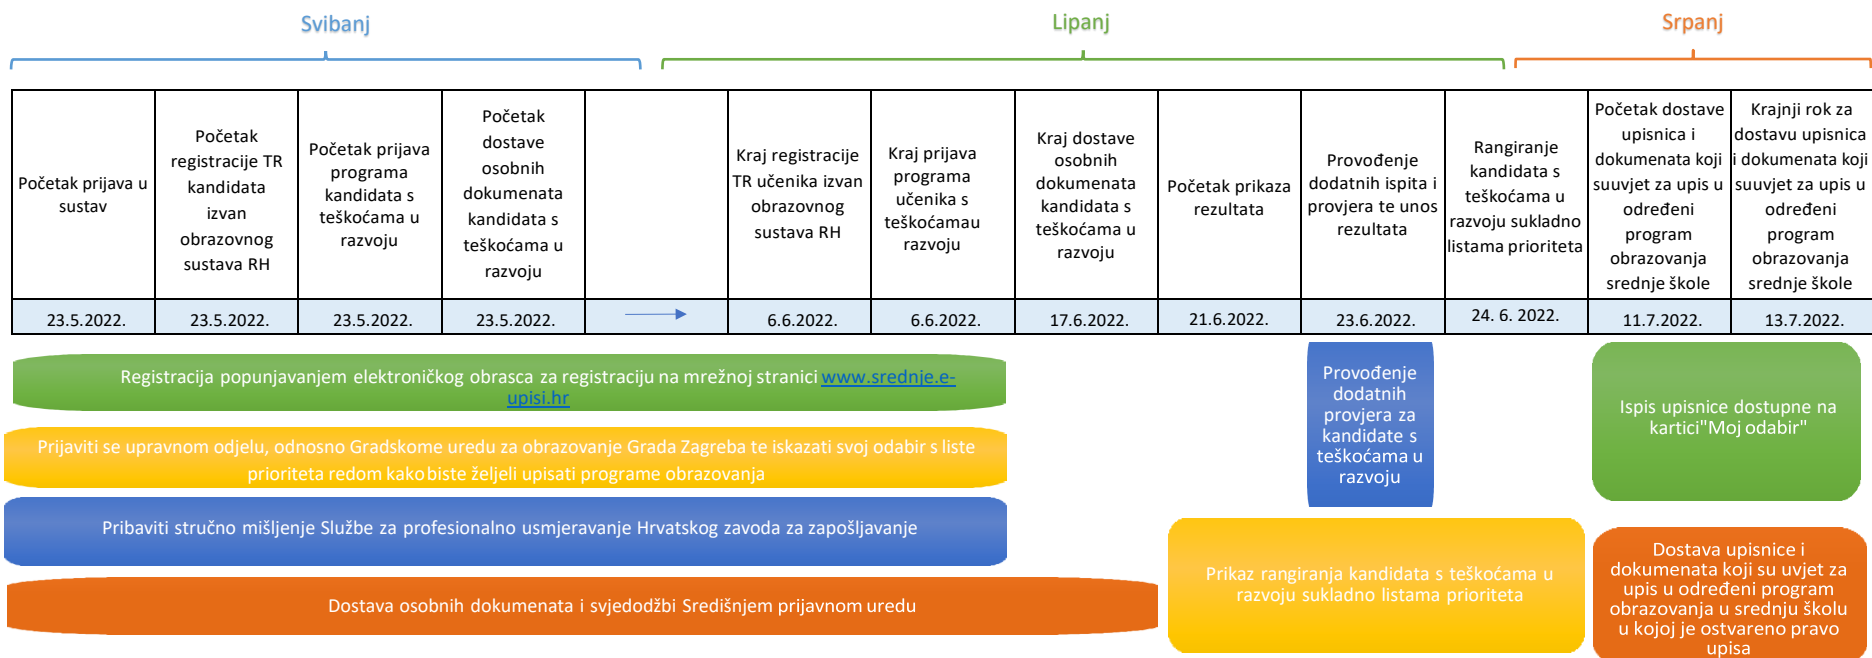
Svibanj

Lipanj

Srpanj

| Početak prijava u sustav | Početak registracije TR kandidata izvan obrazovnog sustava RH | Početak prijava programa kandidata s teškoćama u razvoju | Početak dostave osobnih dokumenata kandidata s teškoćama u razvoju | | Kraj registracije TR učenika izvan obrazovnog sustava RH | Kraj prijava programa učenika s teškoćamau razvoju | Kraj dostave osobnih dokumenata kandidata s teškoćama u razvoju | Početak prikaza rezultata | Provođenje dodatnih ispita i provjera te unos rezultata | Rangiranje kandidata s teškoćama u razvoju sukladno listama prioriteta | Početak dostave upisnica i dokumenata koji suuvjet za upis u određeni program obrazovanja srednje škole | Krajnji rok za dostavu upisnica i dokumenata koji suuvjet za upis u određeni program obrazovanja srednje škole |
|---|---|---|---|---|---|---|---|---|---|---|---|---|
| 23.5.2022. | 23.5.2022. | 23.5.2022. | 23.5.2022. | | 6.6.2022. | 6.6.2022. | 17.6.2022. | 21.6.2022. | 23.6.2022. | 24. 6. 2022. | 11.7.2022. | 13.7.2022. |

Registracija popunjavanjem elektroničkog obrasca za registraciju na mrežnoj stranici www.srednje.e-upisi.hr

Prijaviti se upravnom odjelu, odnosno Gradskome uredu za obrazovanje Grada Zagreba te iskazati svoj odabir s liste prioriteta redom kako biste željeli upisati programe obrazovanja

Pribaviti stručno mišljenje Službe za profesionalno usmjeravanje Hrvatskog zavoda za zapošljavanje

Dostava osobnih dokumenata i svjedodžbi Središnjem prijavnom uredu

Provođenje dodatnih provjera za kandidate s teškoćama u razvoju

Prikaz rangiranja kandidata s teškoćama u razvoju sukladno listama prioriteta

Ispis upisnice dostupne na kartici"Moj odabir"

Dostava upisnice i dokumenata koji su uvjet za upis u određeni program obrazovanja u srednju školu u kojoj je ostvareno pravo upisa